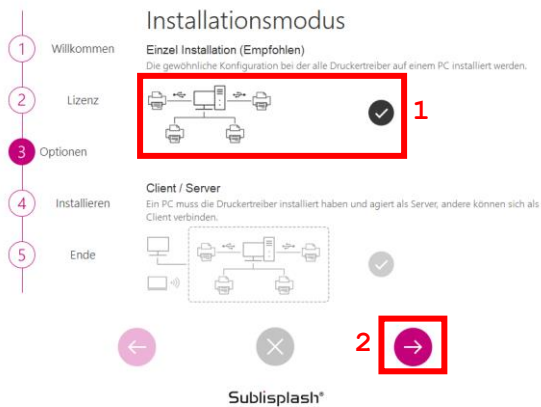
1 Willkommen
2 Lizenz
3 Optionen
4 Installieren
5 Ende

Installationsmodus

Einzel Installation (Empfohlen)
Die gewöhnliche Konfiguration bei der alle Druckertreiber auf einem PC installiert werden.

1

Client / Server
Ein PC muss die Druckertreiber installiert haben und agiert als Server, andere können sich als Client verbinden.

2

Sublisplash®